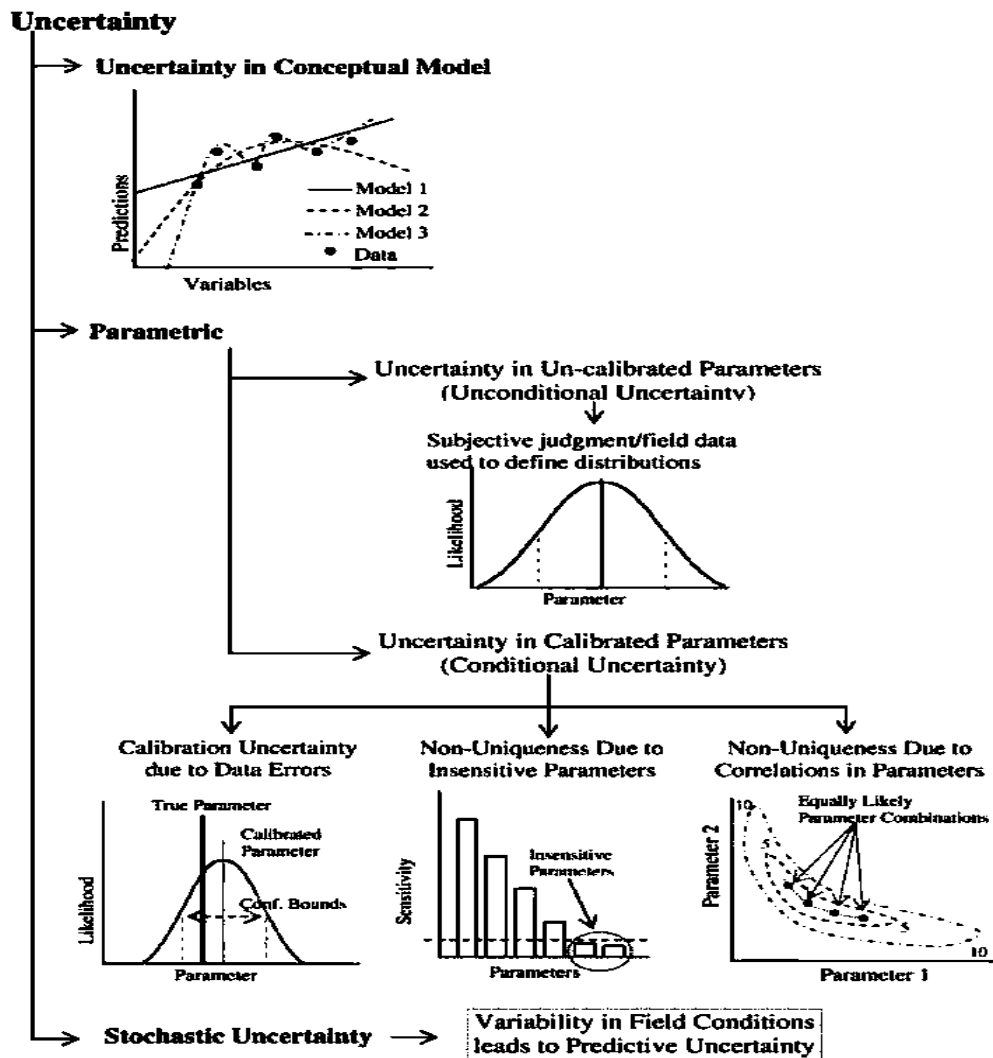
Uncertainty

Uncertainty in Conceptual Model

Predictions

Model 1
Model 2
Model 3
Data

Variables

Parametric

Uncertainty in Un-calibrated Parameters (Unconditional Uncertainty)

Subjective judgment/field data used to define distributions

Likelihood

Parameter

Uncertainty in Calibrated Parameters (Conditional Uncertainty)

Calibration Uncertainty due to Data Errors

True Parameter

Calibrated Parameter

Likelihood

Conf. Bounds

Parameter

Non-Uniqueness Due to Insensitive Parameters

Sensitivity

Insensitive Parameters

Parameters

Non-Uniqueness Due to Correlations in Parameters

10

Equally Likely Parameter Combinations

5

Parameter 2

5

10

Parameter 1

Stochastic Uncertainty

Variability in Field Conditions leads to Predictive Uncertainty